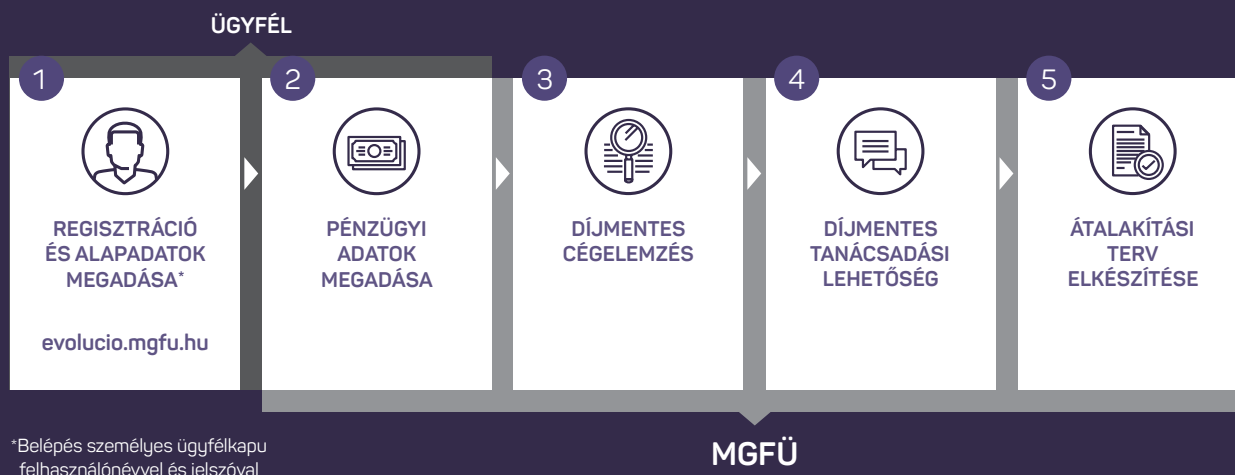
ÜGYFÉL

1

REGISZTRÁCIÓ ÉS ALAPADATOK MEGADÁSA*

evolucio.mgfu.hu

2

PÉNZÜGYI ADATOK MEGADÁSA

3

DÍJMENTES CÉGELEMZÉS

4

DÍJMENTES TANÁCSADÁSI LEHETŐSÉG

5

ÁTALAKÍTÁSI TERV ELKÉSZÍTÉSE

*Belépés személyes ügyfélkapu felhasználónévvel és jelszóval

MGFÜ